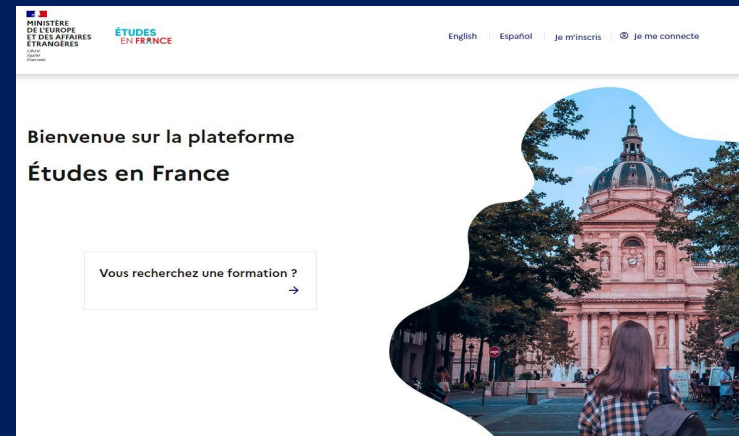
MINISTÈRE DE L'EUROPE ET DES AFFAIRES ÉTRANGÈRES
Liberté
Égalité
Fraternité

ÉTUDES EN FRANCE

English | Español | Je m'inscris | Je me connecte

Bienvenue sur la plateforme

Études en France

Vous recherchez une formation ?
→